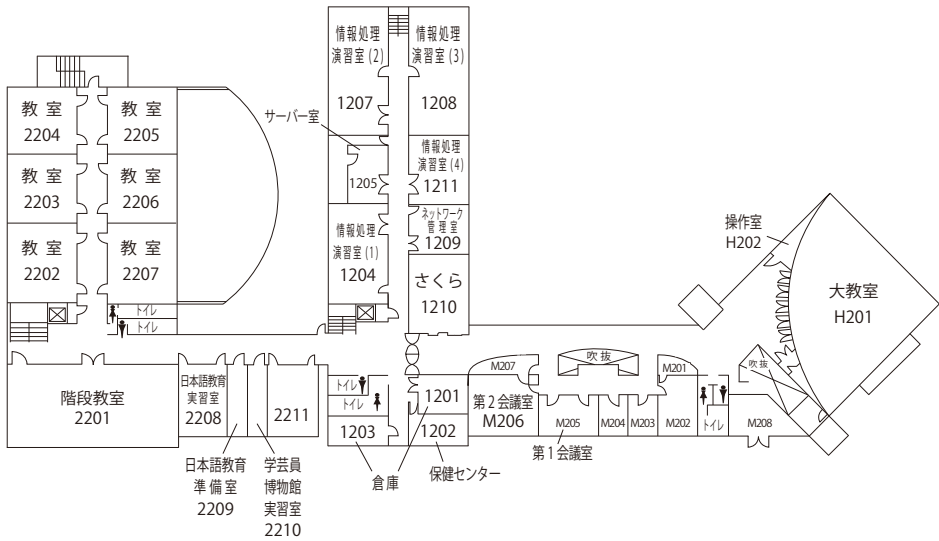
教室
2204

教室
2205

教室
2203

教室
2206

教室
2202

教室
2207

トイレ
トイレ

情報処理
演習室(2)
1207

情報処理
演習室(3)
1208

サーバー室

1205

情報処理
演習室(4)
1211

ネットワーク
管理室
1209

情報処理
演習室(1)
1204

さくら
1210

操作室
H202

大教室
H201

階段教室
2201

日本語教育
実習室
2208

2211

トイレ
トイレ

1201

1203

1202

M207

吹抜

M201

吹抜

第2会議室
M206

M205

M204

M203

M202

トイレ

M208

第1会議室

日本語教育
準備室
2209

学芸員
博物館
実習室
2210

倉庫

保健センター